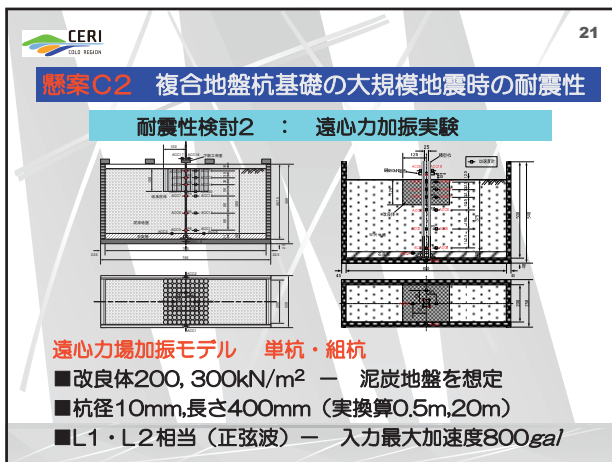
CERI
COLD REGION

21

懸案C2　複合地盤杭基礎の大規模地震時の耐震性

耐震性検討2　：　遠心力加振実験

遠心力場加振モデル　単杭・組杭

■改良体200, 300kN/m$^2$　ー　泥炭地盤を想定

■杭径10mm,長さ400mm（実換算0.5m,20m）

■L1・L2相当（正弦波）ー　入力最大加速度800$gal$